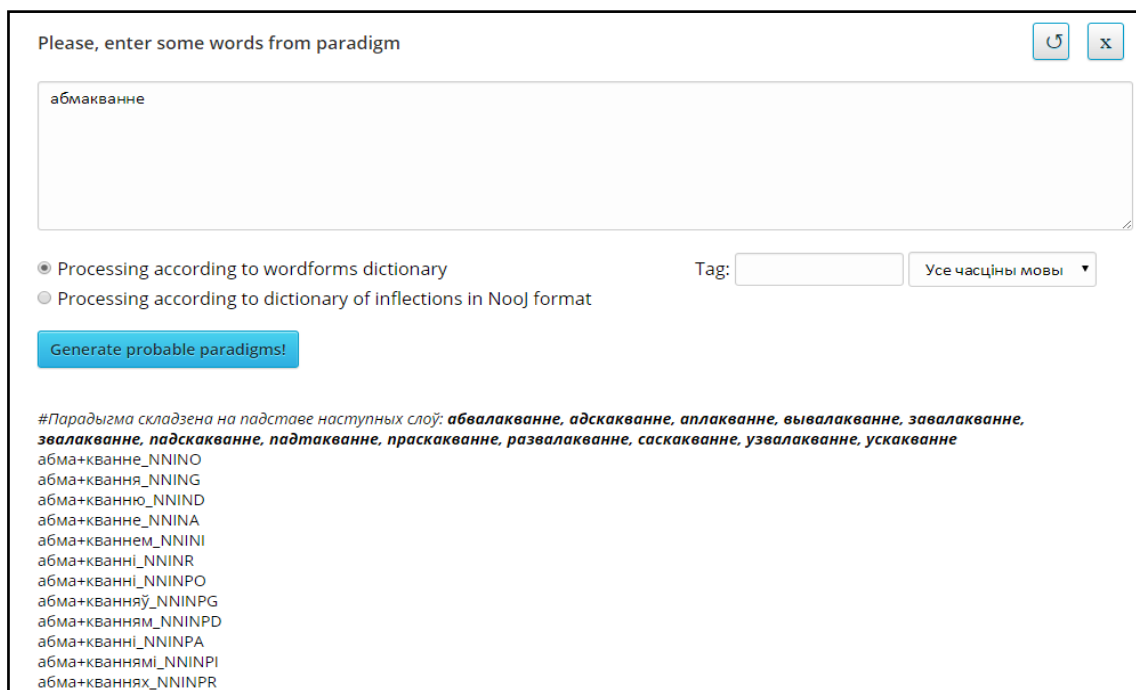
Please, enter some words from paradigm

↺ x

абмакванне

Processing according to wordforms dictionary

Processing according to dictionary of inflections in NooJ format

Tag:

Усе часціны мовы ▾

Generate probable paradigms!

#Парадыгма складзена на падставе наступных слоў: **абвалакванне, адскакванне, аплакванне, вывалакванне, завалакванне, звалакванне, падскакванне, падтакванне, праскакванне, развалакванне, саскакванне, узвалакванне, ускакванне**
абма+кванне_NNINO
абма+кванне_NNING
абма+кваннe_NNIND
абма+кванне_NNINA
абма+кваннем_NNINI
абма+кванні_NNINR
абма+кванні_NNINPO
абма+кванняў_NNINPG
абма+кванням_NNINPD
абма+кванні_NNINPA
абма+кваннямі_NNINPI
абма+кваннях_NNINPR